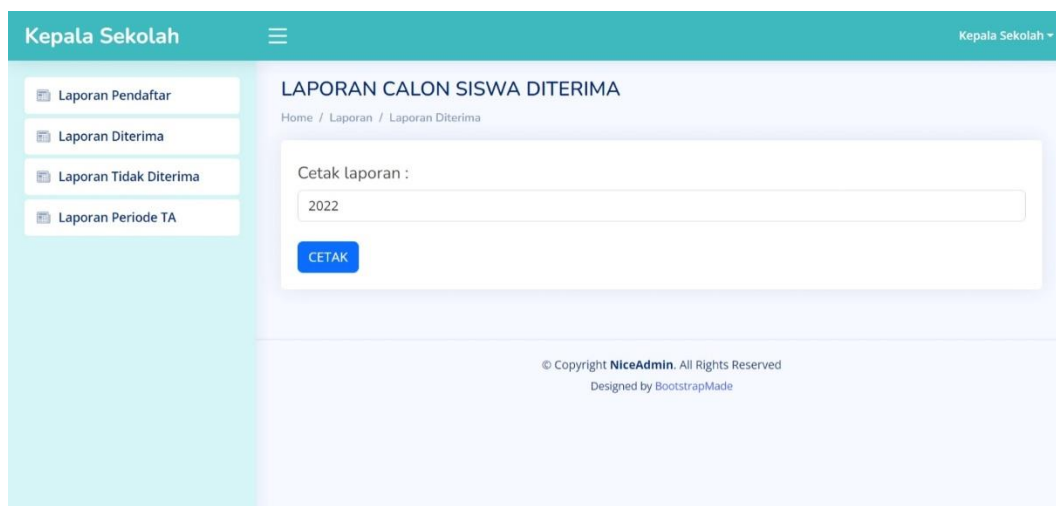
Kepala Sekolah

Kepala Sekolah

Laporan Pendaftar

Laporan Diterima

Laporan Tidak Diterima

Laporan Periode TA

LAPORAN CALON SISWA DITERIMA

Home / Laporan / Laporan Diterima

Cetak laporan :

2022

CETAK

© Copyright NiceAdmin. All Rights Reserved

Designed by BootstrapMade